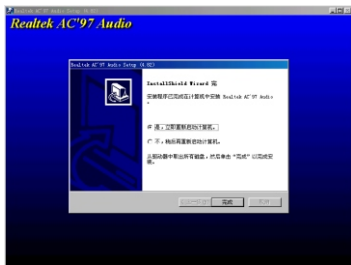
Realtek AC'97 Audio Setup (4.02)

Realtek AC'97 Audio

Realtek AC'97 Audio Setup (4.02)

InstallShield Wizard 完

安装程序已完成在计算机中安装 Realtek AC'97 Audio。

● 是，立即重新启动计算机。

○ 否，稍后再重新启动计算机。

从驱动器中取出所有磁盘，然后单击"完成"以完成安装。

< 上一步(B) 完成 取消